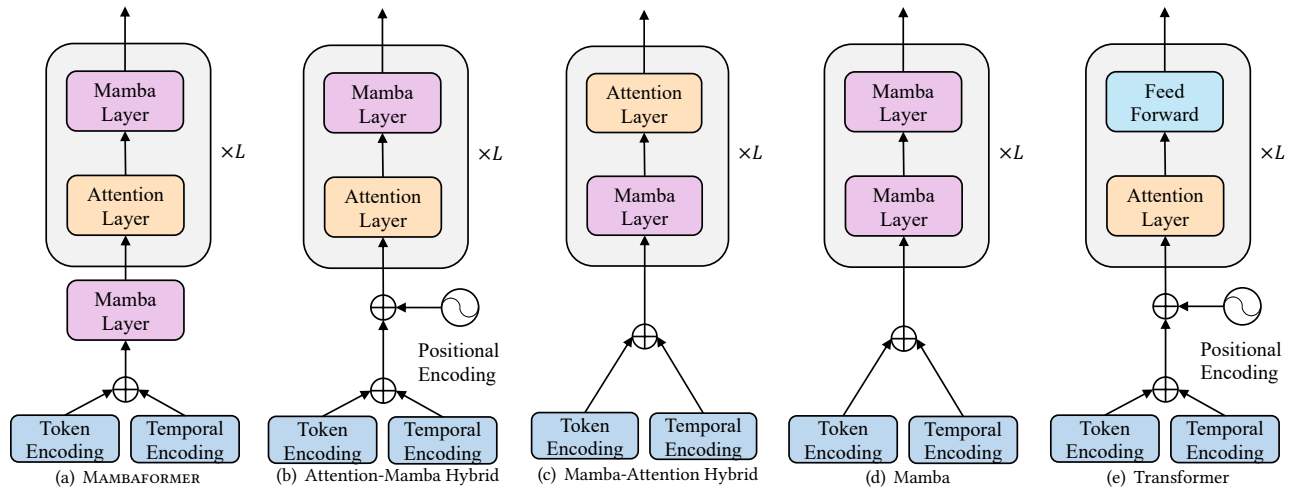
Mamba Layer

Attention Layer

$\times L$

Mamba Layer

Token Encoding

Temporal Encoding

(a) MAMBAFORMER

Mamba Layer

Attention Layer

$\times L$

Positional Encoding

Token Encoding

Temporal Encoding

(b) Attention-Mamba Hybrid

Attention Layer

Mamba Layer

$\times L$

Token Encoding

Temporal Encoding

(c) Mamba-Attention Hybrid

Mamba Layer

Mamba Layer

$\times L$

Token Encoding

Temporal Encoding

(d) Mamba

Feed Forward

Attention Layer

$\times L$

Positional Encoding

Token Encoding

Temporal Encoding

(e) Transformer